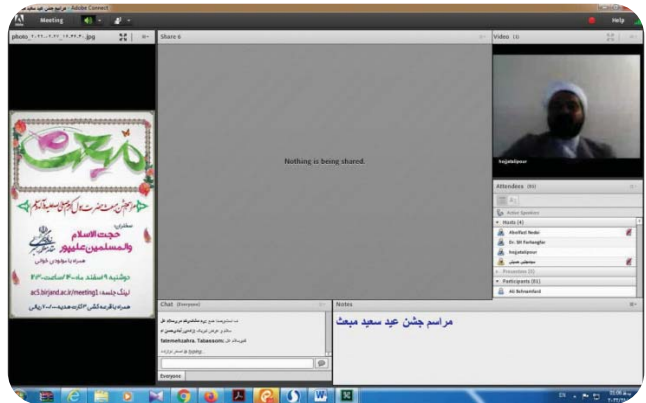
مراسم جشن عید سعید مبعث | Adobe Connect

Meeting

Help

photo_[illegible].jpg

Share 6

Nothing is being shared.

Video (1)

hojjatalipour

Attendees (61)

Active Speakers

Hosts (4)

Abolfazl Nedai

Dr. SM Farhanghe

hojjatalipour

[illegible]

Presenters (0)

Participants (61)

Ali Rahmanifard

Chat (Everyone)

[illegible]

fatemehzahra. Tabasaomi: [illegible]

Everyone

Notes

مراسم جشن عید سعید مبعث

مبعث

سخنران:
حجت الاسلام والمسلمین علیپور

دوشنبه ۹ اسفند ماه - ساعت ۲۰:۳۰

لینک جلسه: ac5.birjand.ac.ir/meeting1

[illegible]

EN